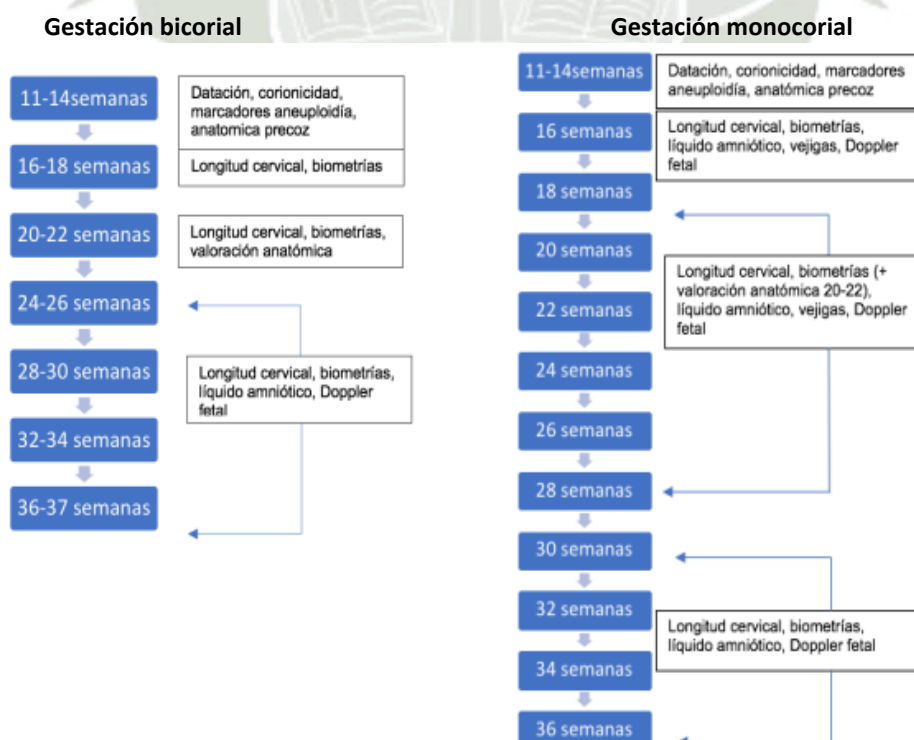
Gestación bicorial

11-14semanas

Datación, corionicidad, marcadores aneuploidía, anatomica precoz

16-18 semanas

Longitud cervical, biometrías

20-22 semanas

Longitud cervical, biometrías, valoración anatómica

24-26 semanas

28-30 semanas

Longitud cervical, biometrías, líquido amniótico, Doppler fetal

32-34 semanas

36-37 semanas

Gestación monocorial

11-14semanas

Datación, corionicidad, marcadores aneuploidía, anatómica precoz

16 semanas

Longitud cervical, biometrías, líquido amniótico, vejigas, Doppler fetal

18 semanas

20 semanas

Longitud cervical, biometrías (+ valoración anatómica 20-22), líquido amniótico, vejigas, Doppler fetal

22 semanas

24 semanas

26 semanas

28 semanas

30 semanas

32 semanas

Longitud cervical, biometrías, líquido amniótico, Doppler fetal

34 semanas

36 semanas